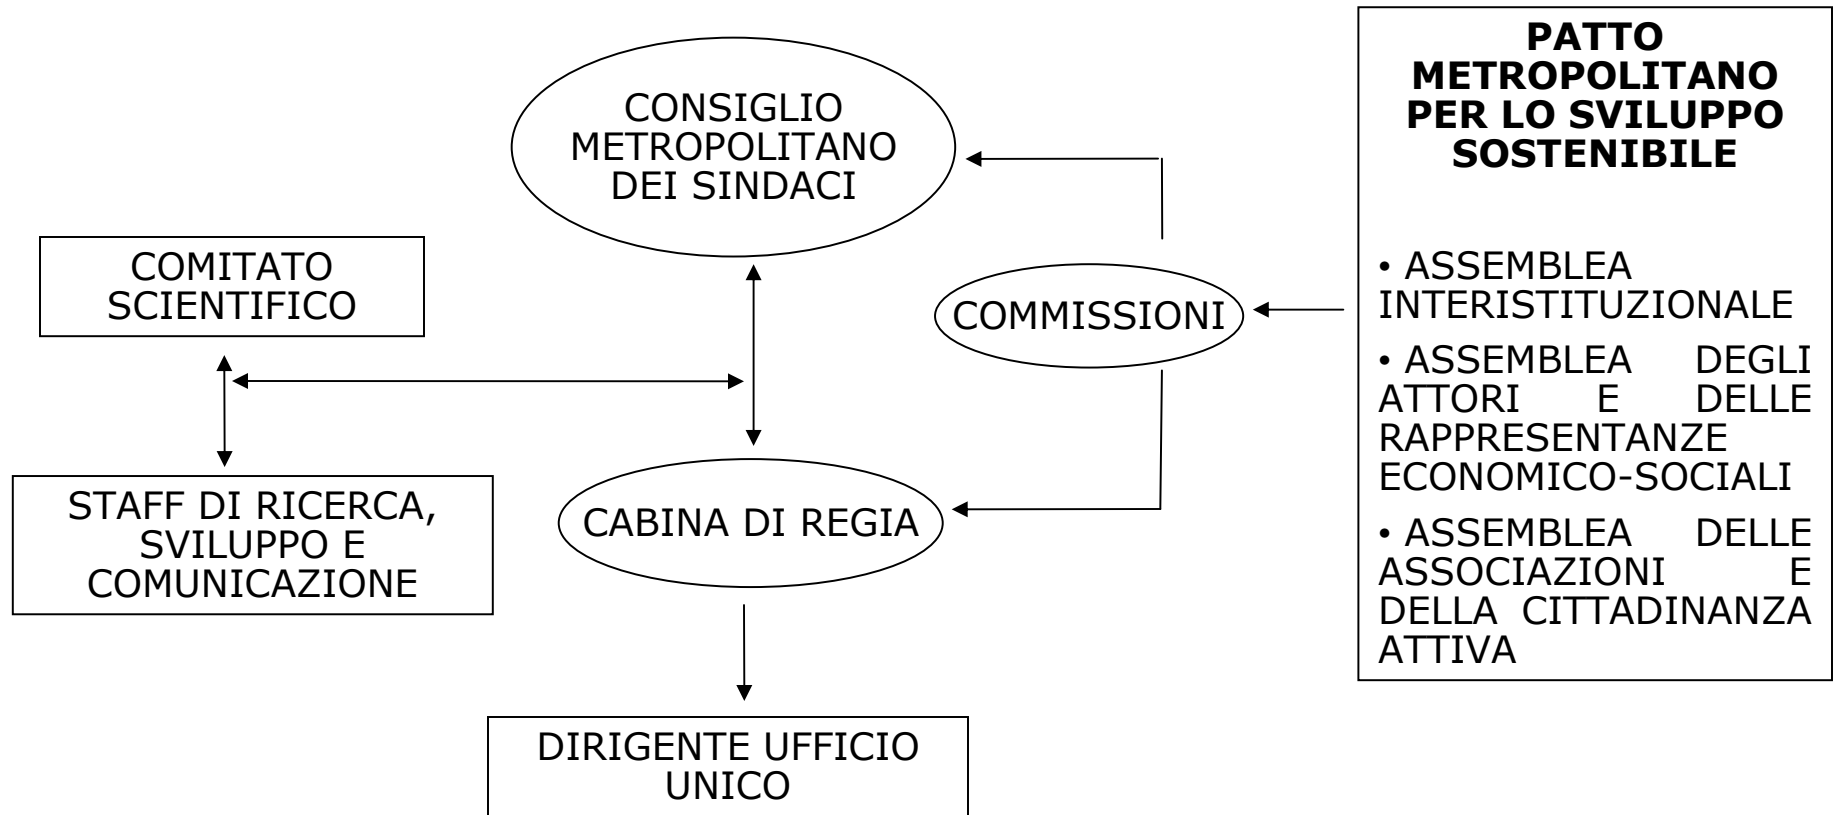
CONSIGLIO METROPOLITANO DEI SINDACI

PATTO METROPOLITANO PER LO SVILUPPO SOSTENIBILE

• ASSEMBLEA INTERISTITUZIONALE

• ASSEMBLEA DEGLI ATTORI E DELLE RAPPRESENTANZE ECONOMICO-SOCIALI

• ASSEMBLEA DELLE ASSOCIAZIONI E DELLA CITTADINANZA ATTIVA

COMITATO SCIENTIFICO

COMMISSIONI

STAFF DI RICERCA, SVILUPPO E COMUNICAZIONE

CABINA DI REGIA

DIRIGENTE UFFICIO UNICO